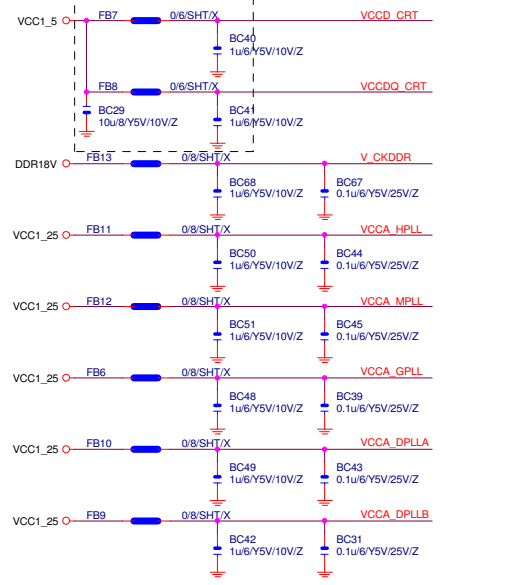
VCC1_5
FB7
0/6/SHT/X
VCCD_CRT
BC40
1u/6/Y5V/10V/Z
FB8
0/6/SHT/X
VCCDQ_CRT
BC29
10u/8/Y5V/10V/Z
BC41
1u/6/Y5V/10V/Z
DDR18V
FB13
0/8/SHT/X
V_CKDDR
BC68
1u/6/Y5V/10V/Z
BC67
0.1u/6/Y5V/25V/Z
VCC1_25
FB11
0/8/SHT/X
VCCA_HPLL
BC50
1u/6/Y5V/10V/Z
BC44
0.1u/6/Y5V/25V/Z
VCC1_25
FB12
0/8/SHT/X
VCCA_MPLL
BC51
1u/6/Y5V/10V/Z
BC45
0.1u/6/Y5V/25V/Z
VCC1_25
FB6
0/8/SHT/X
VCCA_GPLL
BC48
1u/6/Y5V/10V/Z
BC39
0.1u/6/Y5V/25V/Z
VCC1_25
FB10
0/8/SHT/X
VCCA_DPLLA
BC49
1u/6/Y5V/10V/Z
BC43
0.1u/6/Y5V/25V/Z
VCC1_25
FB9
0/8/SHT/X
VCCA_DPLLB
BC42
1u/6/Y5V/10V/Z
BC31
0.1u/6/Y5V/25V/Z